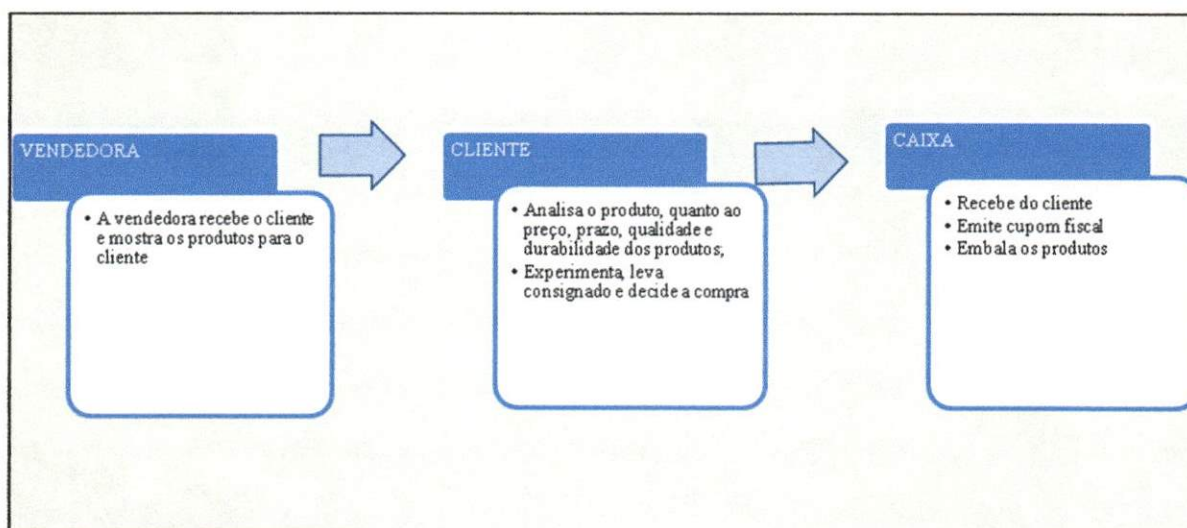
VENDEDORA

• A vendedora recebe o cliente e mostra os produtos para o cliente

CLIENTE

• Analisa o produto, quanto ao preço, prazo, qualidade e durabilidade dos produtos;
• Experimenta, leva consignado e decide a compra

CAIXA

• Recebe do cliente
• Emite cupom fiscal
• Embala os produtos